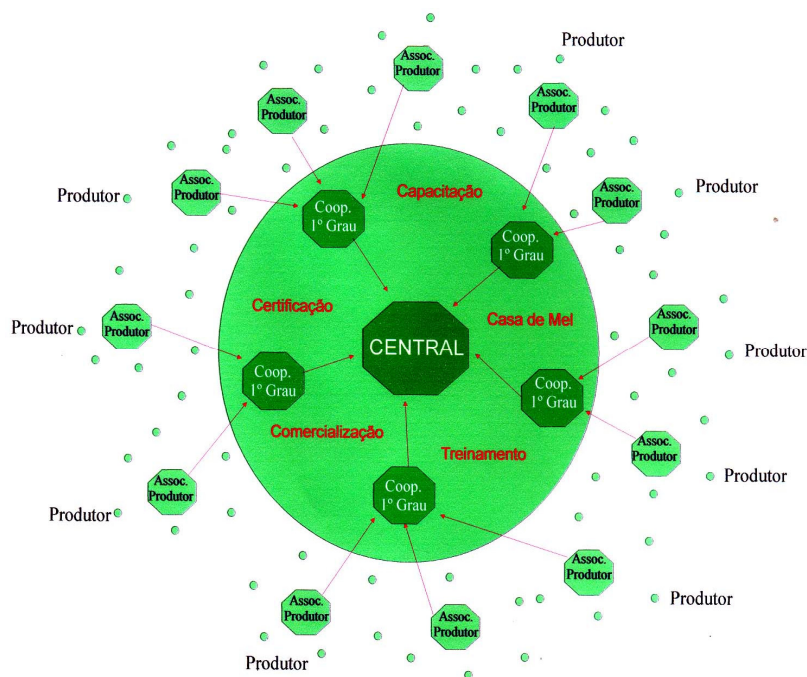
Produtor

Assoc. Produtor

Assoc. Produtor

Assoc. Produtor

Produtor

Assoc. Produtor

Assoc. Produtor

Produtor

Capacitação

Coop. 1° Grau

Coop. 1° Grau

Produtor

Certificação

Assoc. Produtor

CENTRAL

Casa de Mel

Assoc. Produtor

Produtor

Coop. 1° Grau

Coop. 1° Grau

Comercialização

Treinamento

Assoc. Produtor

Produtor

Assoc. Produtor

Coop. 1° Grau

Produtor

Assoc. Produtor

Produtor

Assoc. Produtor

Assoc. Produtor

Produtor